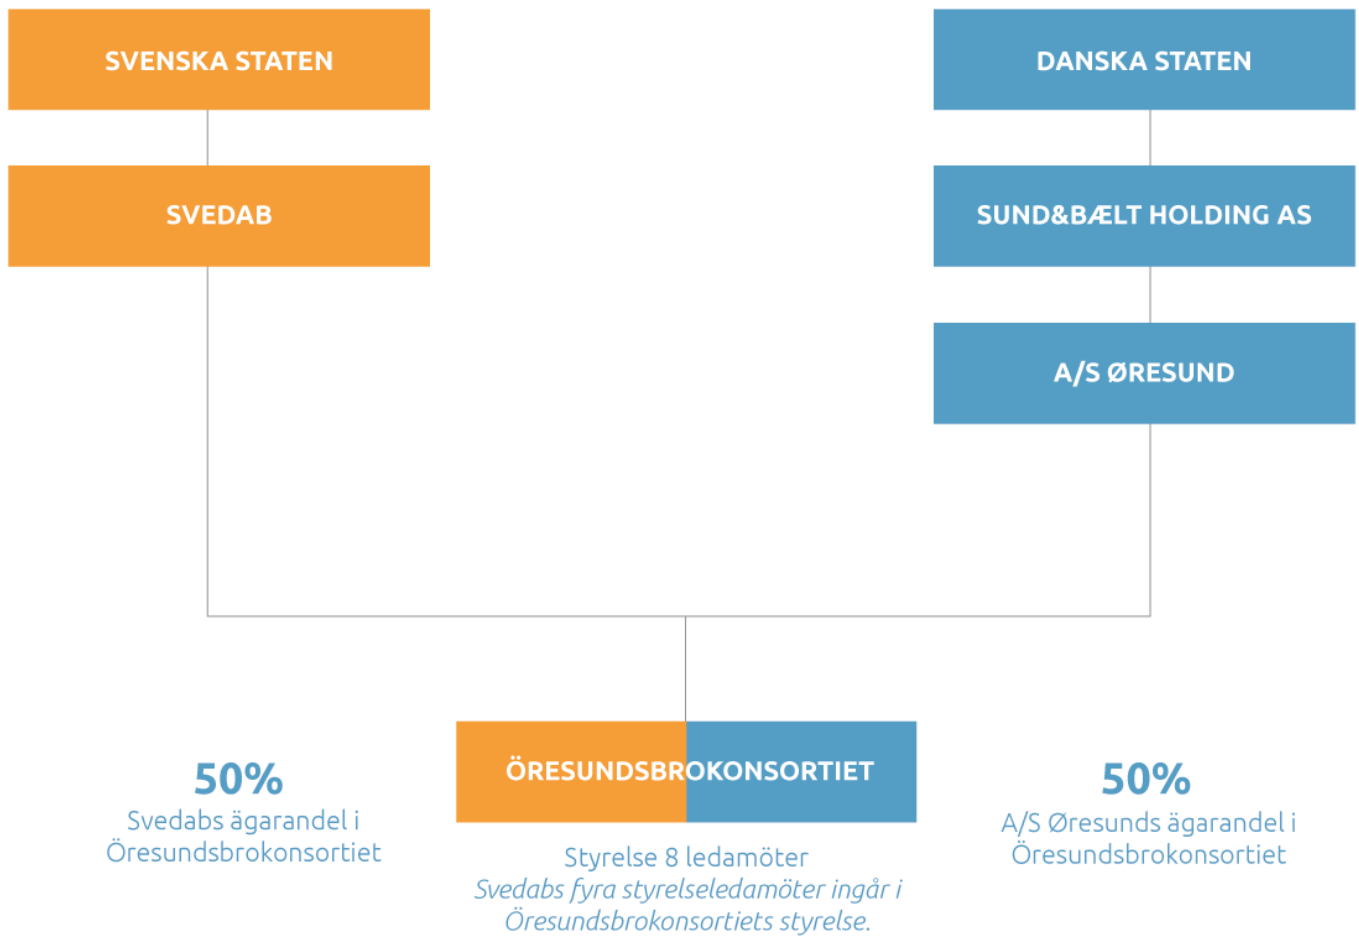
SVENSKA STATEN

DANSKA STATEN

SVEDAB

SUND&BÆLT HOLDING AS

A/S ØRESUND

50%
Svedabs ägarandel i Öresundsbrokonsortiet

ÖRESUNDSBROKONSORTIET

50%
A/S Øresunds ägarandel i Öresundsbrokonsortiet

Styrelse 8 ledamöter
Svedabs fyra styrelseledamöter ingår i Öresundsbrokonsortiets styrelse.